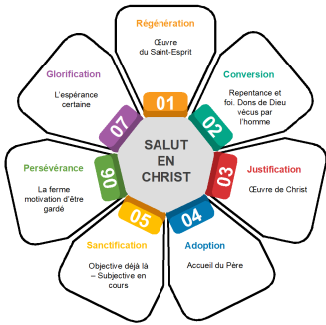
SALUT EN CHRIST

01
Régénération
Œuvre du Saint-Esprit

02
Conversion
Repentance et foi. Dons de Dieu vécus par l'homme

03
Justification
Œuvre de Christ

04
Adoption
Accueil du Père

05
Sanctification
Objective déjà là – Subjective en cours

06
Persévérance
La ferme motivation d'être gardé

07
Glorification
L'espérance certaine